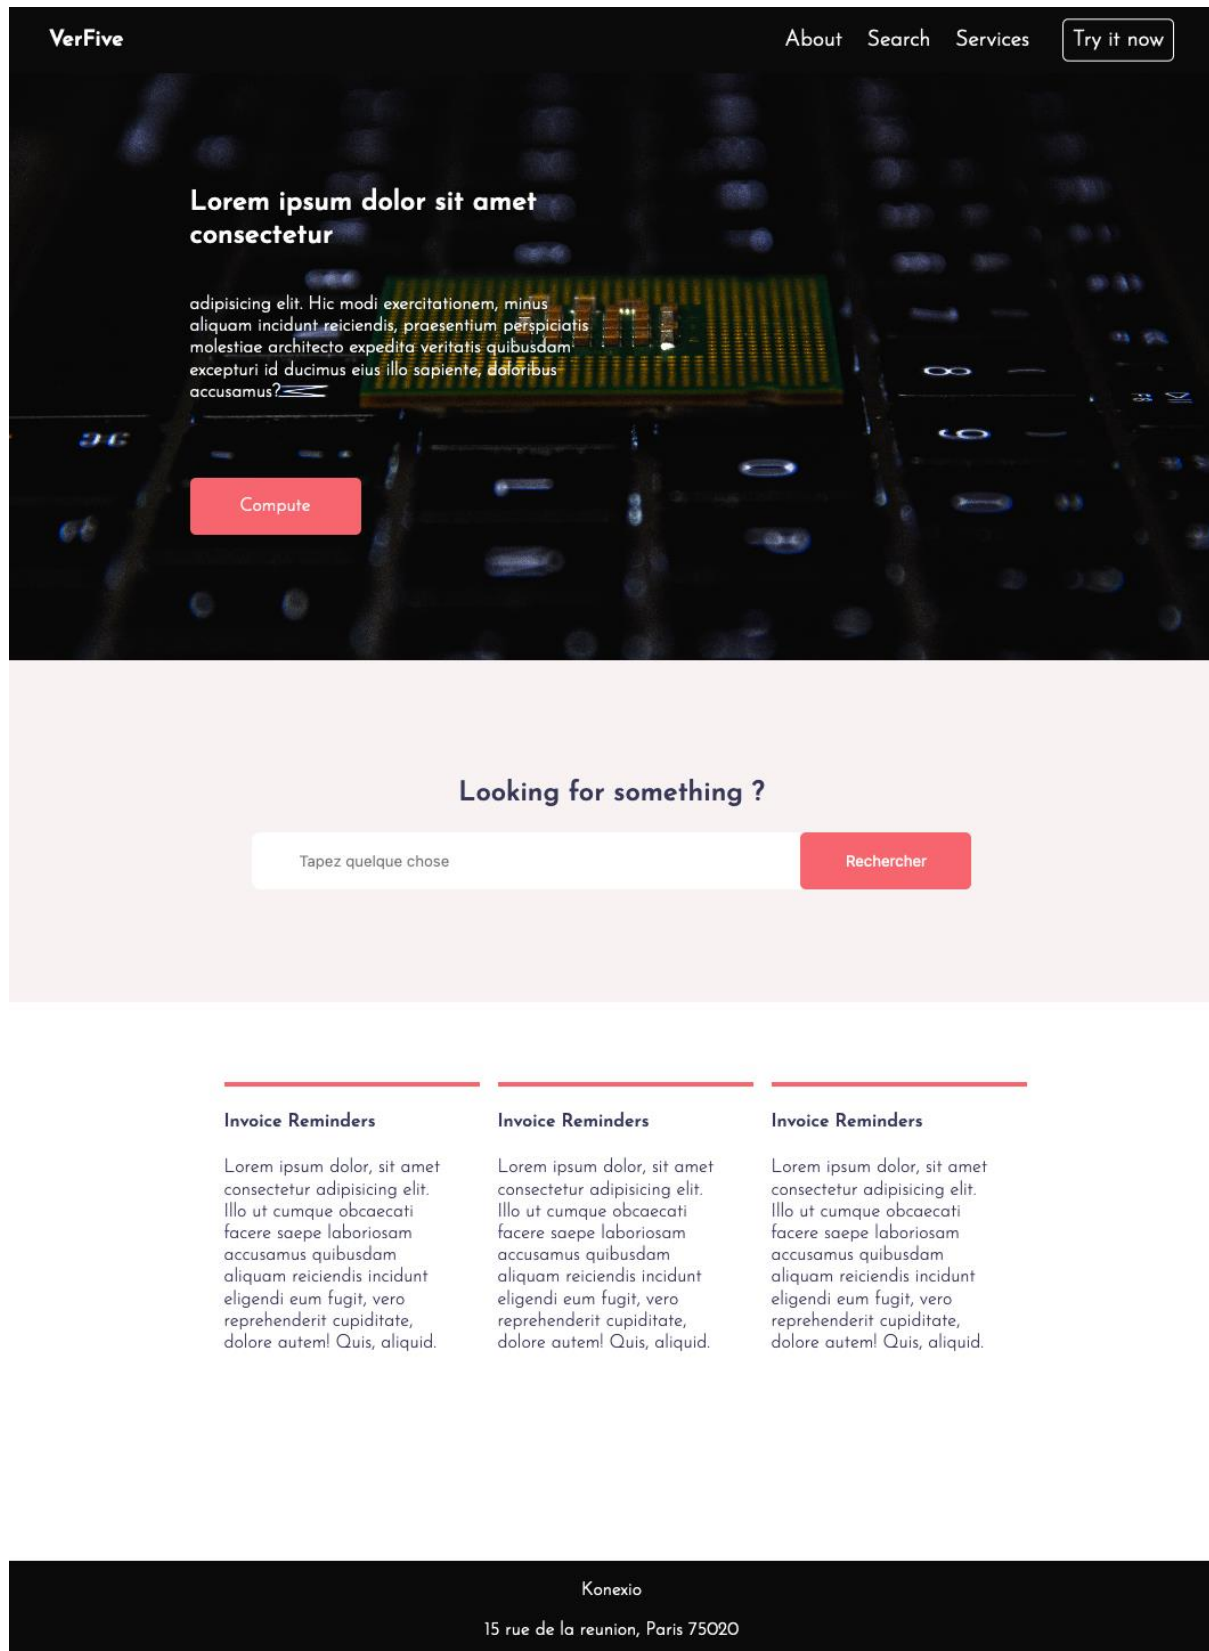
VerFive

About Search Services Try it now

Lorem ipsum dolor sit amet consectetur

adipisicing elit. Hic modi exercitationem, minus aliquam incidunt reiciendis, praesentium perspiciatis molestiae architecto expedita veritatis quibusdam excepturi id ducimus eius illo sapiente, doloribus accusamus?

Compute

Looking for something ?

Tapez quelque chose

Rechercher

Invoice Reminders

Lorem ipsum dolor, sit amet consectetur adipisicing elit. Illo ut cumque obcaecati facere saepe laboriosam accusamus quibusdam aliquam reiciendis incidunt eligendi eum fugit, vero reprehenderit cupiditate, dolore autem! Quis, aliquid.

Invoice Reminders

Lorem ipsum dolor, sit amet consectetur adipisicing elit. Illo ut cumque obcaecati facere saepe laboriosam accusamus quibusdam aliquam reiciendis incidunt eligendi eum fugit, vero reprehenderit cupiditate, dolore autem! Quis, aliquid.

Invoice Reminders

Lorem ipsum dolor, sit amet consectetur adipisicing elit. Illo ut cumque obcaecati facere saepe laboriosam accusamus quibusdam aliquam reiciendis incidunt eligendi eum fugit, vero reprehenderit cupiditate, dolore autem! Quis, aliquid.

Konexio

15 rue de la reunion, Paris 75020